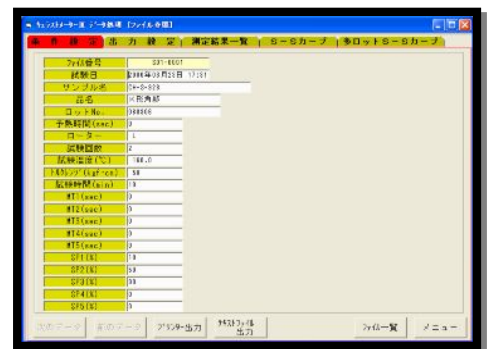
キュラストメーター Ⅲ データ処理 [ファイル参照]

条件設定 | 出力設定 | 測定結果一覧 | S-Sカーブ | 多ロットS-Sカーブ

| | |
|---|---|
| ファイル番号 | S31-0001 |
| 試験日 | 2008年03月28日 17:31 |
| サンプル名 | CH-S-028 |
| 品名 | ×社角部 |
| ロットNo. | 080806 |
| 予熱時間(sec) | 0 |
| ローター | L |
| 試験回数 | 2 |
| 試験温度(℃) | 160.0 |
| トルクレンジ(kgf・cm) | 50 |
| 試験時間(min) | 15 |
| MT1(sec) | 0 |
| MT2(sec) | 0 |
| MT3(sec) | 0 |
| MT4(sec) | 0 |
| MT5(sec) | 0 |
| SF1(%) | 10 |
| SF2(%) | 50 |
| SF3(%) | 90 |
| SF4(%) | 0 |
| SF5(%) | 0 |

次のデータ | 前のデータ | プリンター出力 | テキストファイル出力 | ファイル一覧 | メニュー